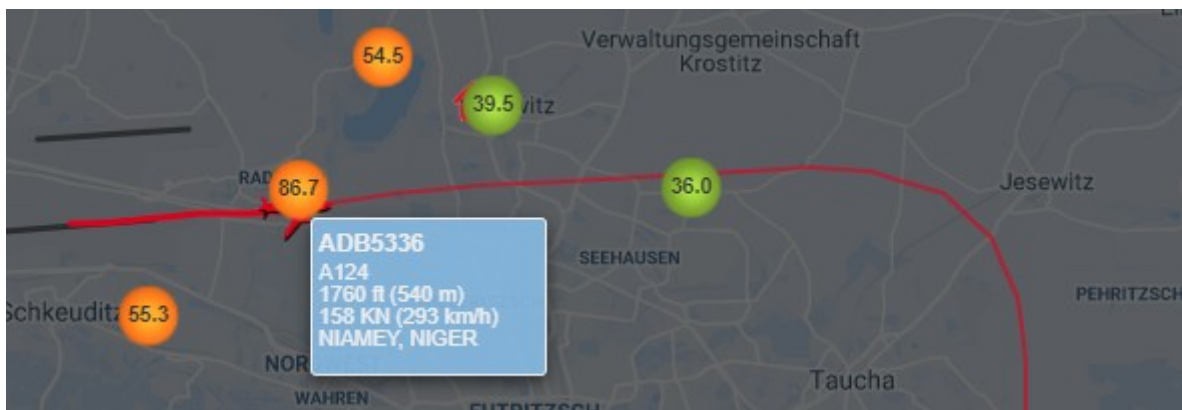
Verwaltungsgemeinschaft Krostitz

54.5

39.5 vitz

RAD 86.7

36.0

Jesewitz

ADB5336
A124
1760 ft (540 m)
158 KN (293 km/h)
NIAMEY, NIGER

SEEHAUSEN

PEHRITZSCH

Schkeuditz 55.3

NOR

WAHREN

EUTRITZSCH

Taucha